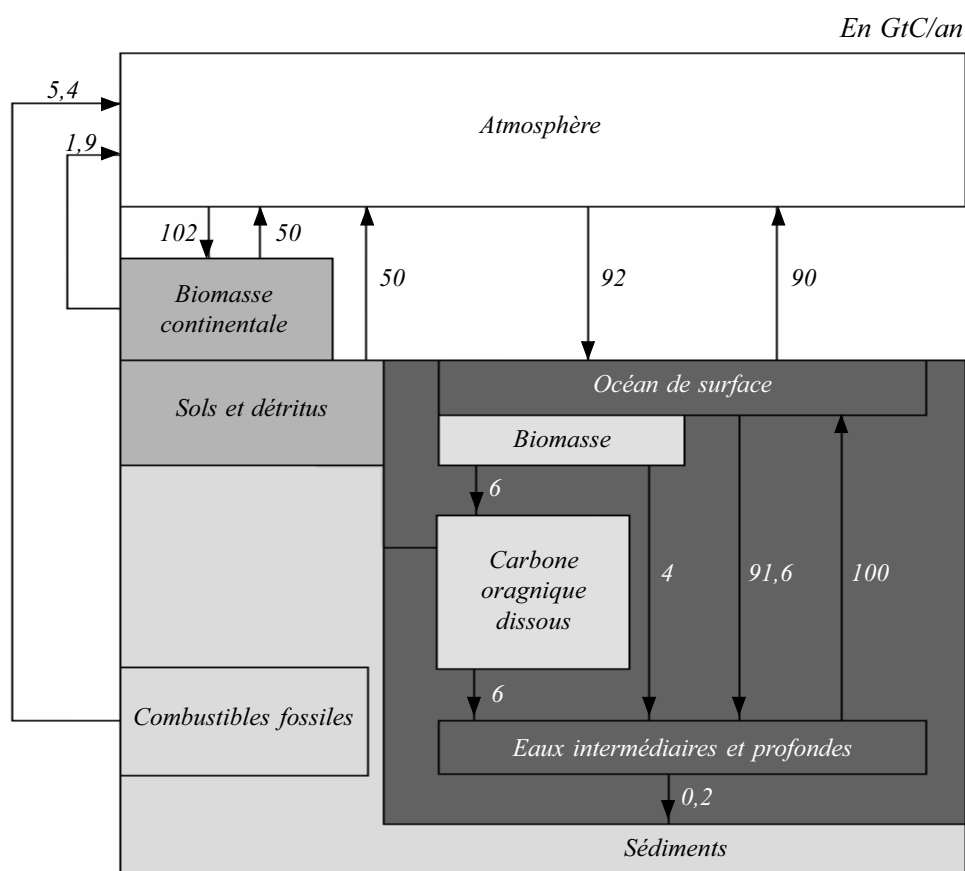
En GtC/an

5,4

1,9

Atmosphère

102

50

50

92

90

Biomasse continentale

Sols et détritus

Océan de surface

Biomasse

6

Carbone oragnique dissous

4

91,6

100

6

Combustibles fossiles

Eaux intermédiaires et profondes

0,2

Sédiments